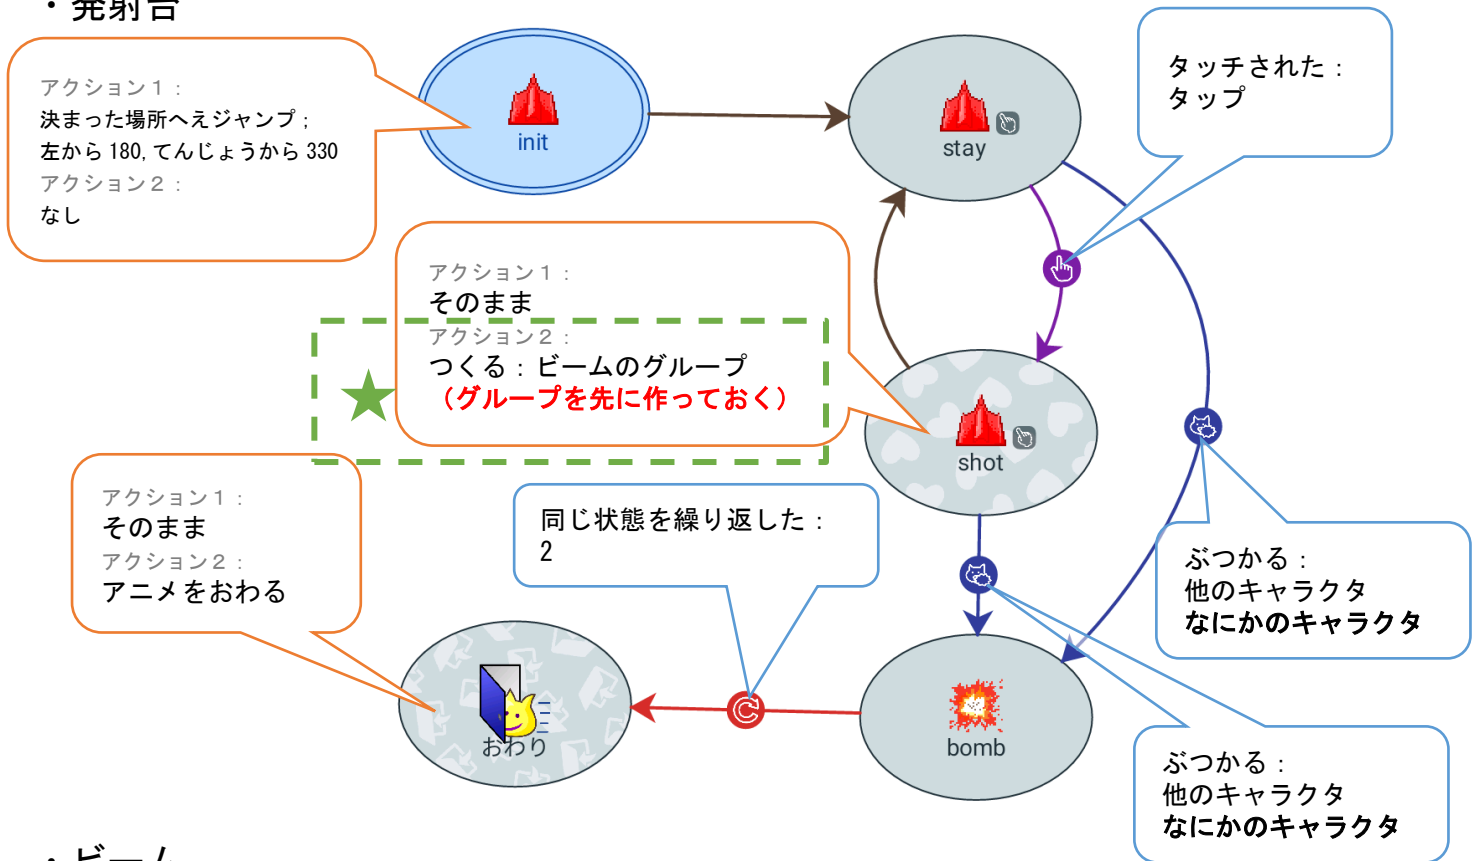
・発射台

アクション１：
決まった場所へえジャンプ；
左から 180, てんじょうから 330
アクション２：
なし

init

stay

タッチされた：
タップ

アクション１：
そのまま
アクション２：
つくる：ビームのグループ
（グループを先に作っておく）

shot

ぶつかる：
他のキャラクタ
なにかのキャラクタ

アクション１：
そのまま
アクション２：
アニメをおわる

同じ状態を繰り返した：
2

おわり

bomb

ぶつかる：
他のキャラクタ
なにかのキャラクタ

・ビーム